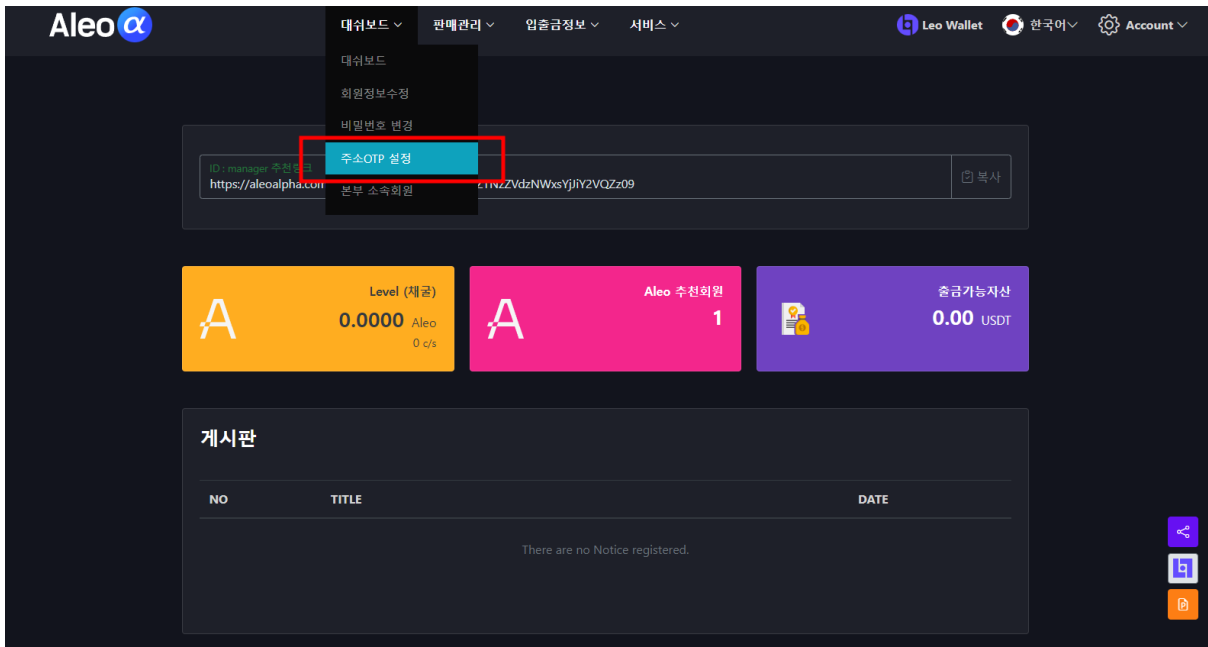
Aleo α

대쉬보드 ∨ 판매관리 ∨ 입출금정보 ∨ 서비스 ∨

Leo Wallet 한국어 ∨ Account ∨

대쉬보드
회원정보수정
비밀번호 변경
주소OTP 설정
본부 소속회원

ID : manager 추천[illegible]
https://aleoalpha.com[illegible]zTNzZVdzNWxsYjJiY2VQZz09

복사

Level (채굴)
0.0000 Aleo
0 c/s

Aleo 추천회원
1

출금가능자산
0.00 USDT

게시판

| NO | TITLE | DATE |
|---|---|---|
| There are no Notice registered. | | |